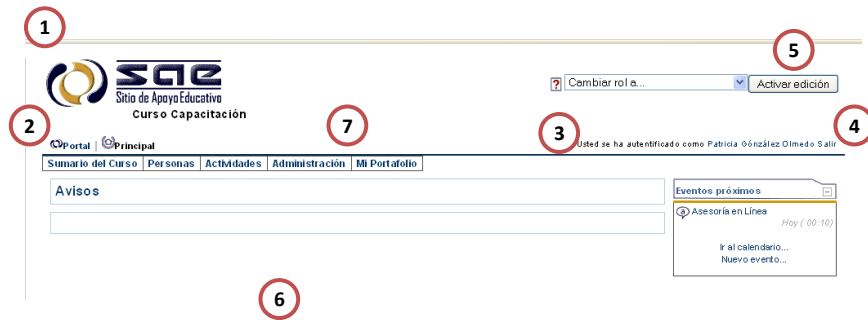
1

sae
Sitio de Apoyo Educativo
Curso Capacitación

5

? Cambiar rol a... Activar edición

2 Portal | Principal

7

3 Usted se ha autentificado como Patricia González Olmedo Salir 4

Sumario del Curso | Personas | Actividades | Administración | Mi Portafolio

Avisos

Eventos próximos

Asesoría en Línea
Hoy ( 00:10)

Ir al calendario...
Nuevo evento...

6